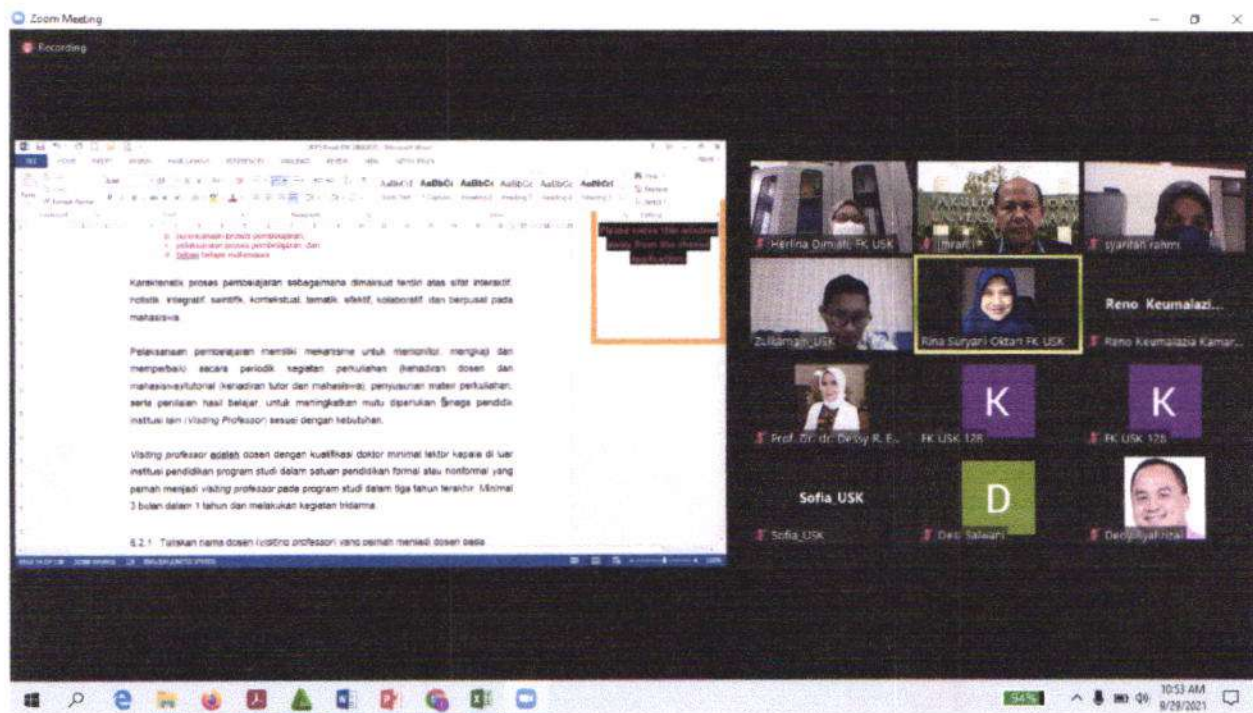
Zoom Meeting

Recording

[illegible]

Karakteristik proses pembelajaran sebagaimana dimaksud terdiri atas sifat interaktif, holistik, integratif, saintifik, kontekstual, tematik, efektif, kolaboratif, dan berpusat pada mahasiswa.

Pelaksanaan pembelajaran memiliki mekanisme untuk memonitor, mengkaji dan memperbaiki secara periodik kegiatan perkuliahan (kehadiran dosen dan mahasiswa)/tutorial (kehadiran tutor dan mahasiswa), penyusunan materi perkuliahan, serta penilaian hasil belajar. Untuk meningkatkan mutu diperlukan tenaga pendidik institusi lain (Visiting Professor) sesuai dengan kebutuhan.

Visiting professor adalah dosen dengan kualifikasi doktor minimal lektor kepala di luar institusi pendidikan program studi dalam satuan pendidikan formal atau nonformal yang pernah menjadi visiting professor pada program studi dalam tiga tahun terakhir. Minimal 3 bulan dalam 1 tahun dan melakukan kegiatan tridarma.

6.2.1 Tuliskan nama dosen (visiting professor) yang pernah menjadi dosen pada

Herlina Dimiati, FK USK
Imran
syarifah rahmi
Zulkarnain_USK
Rina Suryani Oktari FK USK
Reno Keumalazi...
Reno Keumalazia Kamar...
Prof. Dr. dr. Dessy R. E...
K
FK USK 128
K
FK USK 128
Sofia_USK
Sofia_USK
D
Desi Salwani
Deddy Syahrizal

94%
10:53 AM
8/29/2021